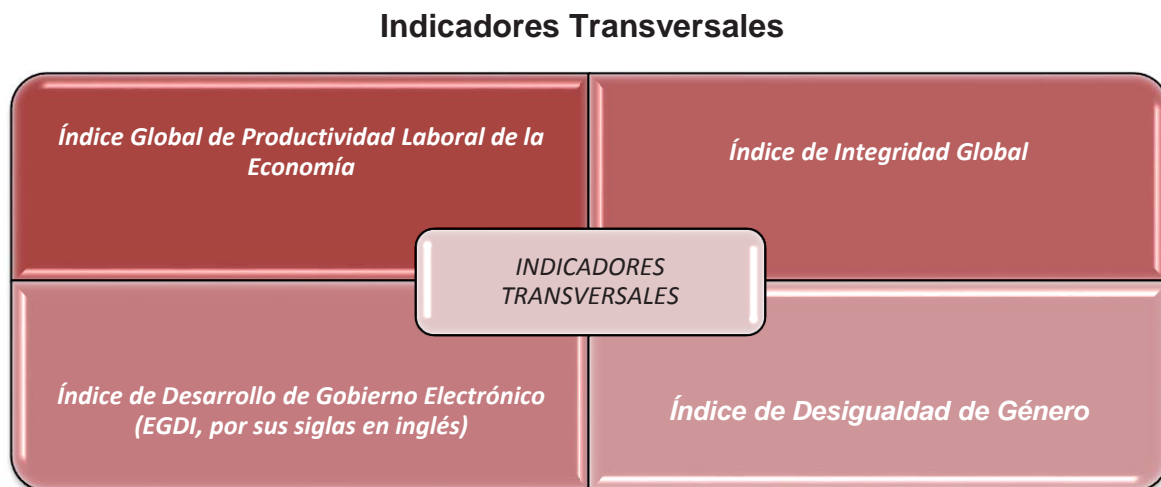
Indicadores Transversales

Índice Global de Productividad Laboral de la Economía

Índice de Integridad Global

INDICADORES TRANSVERSALES

Índice de Desarrollo de Gobierno Electrónico (EGDI, por sus siglas en inglés)

Índice de Desigualdad de Género